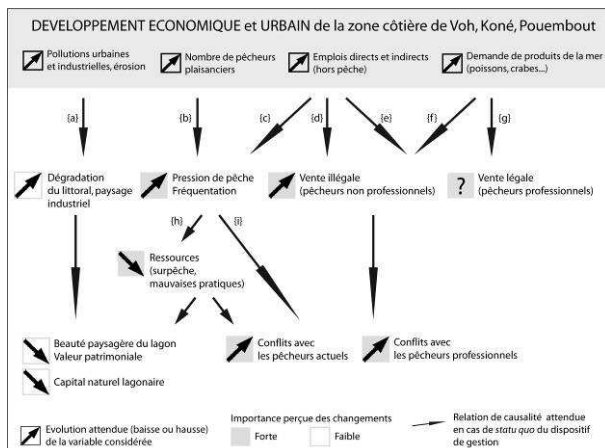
DEVELOPPEMENT ECONOMIQUE et URBAIN de la zone côtière de Voh, Koné, Pouembout

Pollutions urbaines et industrielles, érosion

Nombre de pêcheurs plaisanciers

Emplois directs et indirects (hors pêche)

Demande de produits de la mer (poissons, crabes...)

{a}

{b}

{c}

{d}

{e}

{f}

{g}

Dégradation du littoral, paysage industriel

Pression de pêche Fréquentation

Vente illégale (pêcheurs non professionnels)

?

Vente légale (pêcheurs professionnels)

{h}

{i}

Ressources (surpêche, mauvaises pratiques)

Beauté paysagère du lagon Valeur patrimoniale

Capital naturel lagonaire

Conflits avec les pêcheurs actuels

Conflits avec les pêcheurs professionnels

Evolution attendue (baisse ou hausse) de la variable considérée

Importance perçue des changements

Forte

Faible

Relation de causalité attendue en cas de *statu quo* du dispositif de gestion